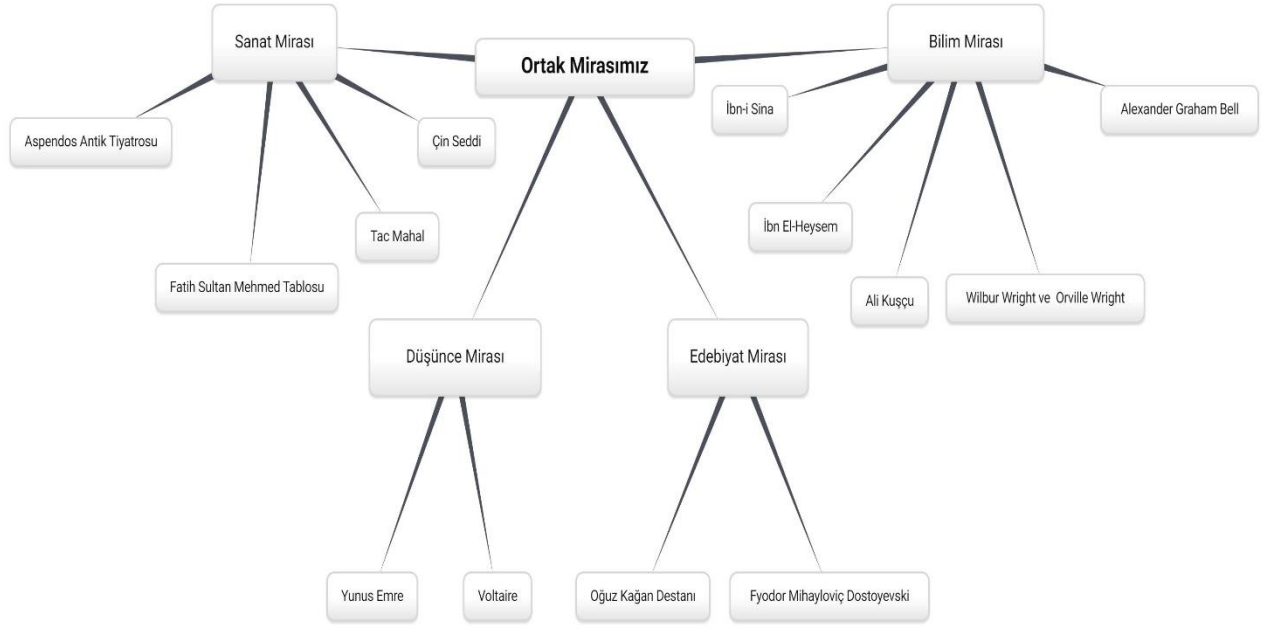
Ortak Mirasımız

Sanat Mirası

Aspendos Antik Tiyatrosu

Fatih Sultan Mehmed Tablosu

Tac Mahal

Çin Seddi

Bilim Mirası

İbn-i Sina

İbn El-Heysem

Ali Kuşçu

Wilbur Wright ve Orville Wright

Alexander Graham Bell

Düşünce Mirası

Yunus Emre

Voltaire

Edebiyat Mirası

Oğuz Kağan Destanı

Fyodor Mihayloviç Dostoyevski